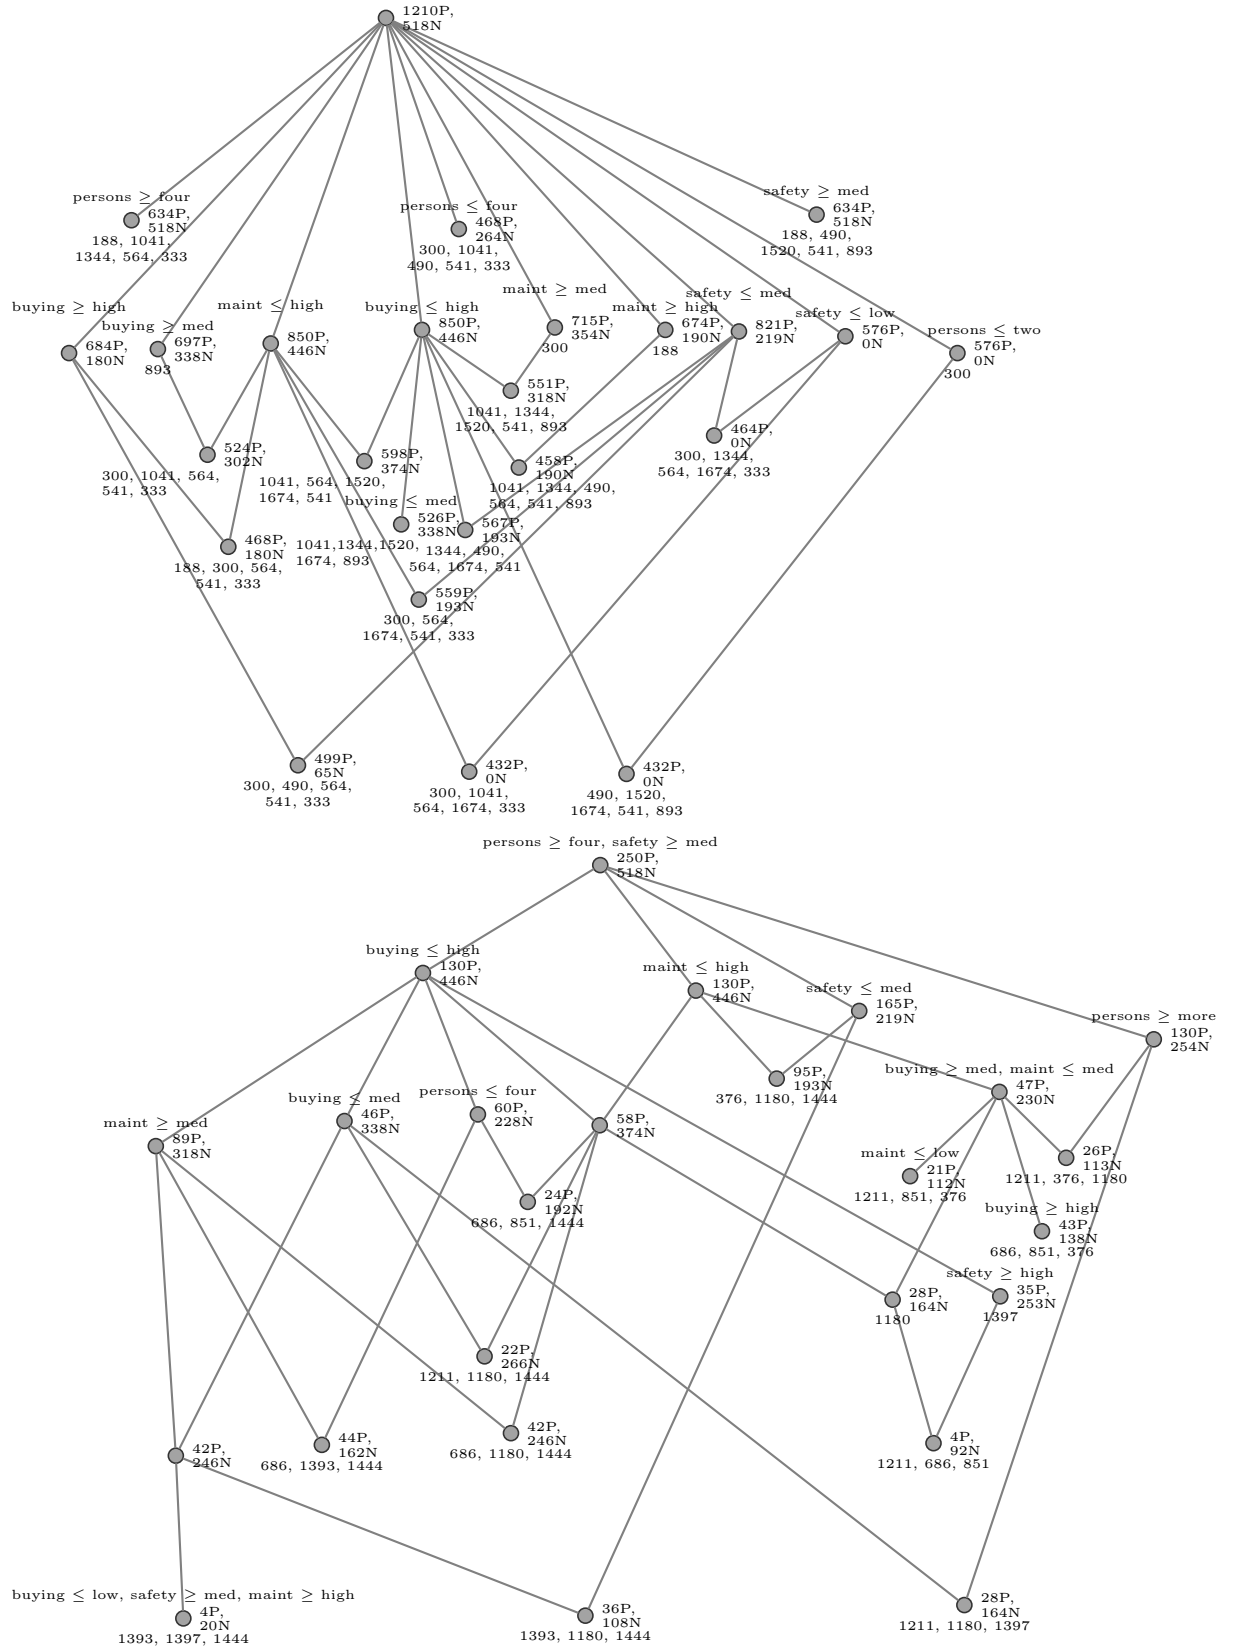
1210P, 518N

persons $\geq$ four
634P, 518N
188, 1041, 1344, 564, 333

persons $\leq$ four
468P, 264N
300, 1041, 490, 541, 333

safety $\geq$ med
634P, 518N
188, 490, 1520, 541, 893

buying $\geq$ high
684P, 180N

buying $\geq$ med
697P, 338N
893

maint $\leq$ high
850P, 446N

buying $\leq$ high
850P, 446N

maint $\geq$ med
715P, 354N
300

maint $\geq$ high
674P, 190N
188

safety $\leq$ med
821P, 219N

safety $\leq$ low
576P, 0N

persons $\leq$ two
576P, 0N
300

551P, 318N
1041, 1344, 1520, 541, 893

524P, 302N
300, 1041, 564, 541, 333

598P, 374N
1041, 564, 1520, 1674, 541

464P, 0N
300, 1344, 564, 1674, 333

458P, 190N
1041, 1344, 490, 564, 541, 893

buying $\leq$ med
526P, 338N
1041,1344,1520, 1674, 893

567P, 193N
1344, 490, 564, 1674, 541

468P, 180N
188, 300, 564, 541, 333

559P, 193N
300, 564, 1674, 541, 333

499P, 65N
300, 490, 564, 541, 333

432P, 0N
300, 1041, 564, 1674, 333

432P, 0N
490, 1520, 1674, 541, 893

persons $\geq$ four, safety $\geq$ med
250P, 518N

buying $\leq$ high
130P, 446N

maint $\leq$ high
130P, 446N

safety $\leq$ med
165P, 219N

persons $\geq$ more
130P, 254N

95P, 193N
376, 1180, 1444

buying $\geq$ med, maint $\leq$ med
47P, 230N

maint $\geq$ med
89P, 318N

buying $\leq$ med
46P, 338N

persons $\leq$ four
60P, 228N

58P, 374N

26P, 113N
1211, 376, 1180

maint $\leq$ low
21P, 112N
1211, 851, 376

24P, 192N
686, 851, 1444

buying $\geq$ high
43P, 138N
686, 851, 376

safety $\geq$ high
35P, 253N
1397

28P, 164N
1180

22P, 266N
1211, 1180, 1444

42P, 246N
686, 1180, 1444

4P, 92N
1211, 686, 851

42P, 246N

44P, 162N
686, 1393, 1444

buying $\leq$ low, safety $\geq$ med, maint $\geq$ high
4P, 20N
1393, 1397, 1444

36P, 108N
1393, 1180, 1444

28P, 164N
1211, 1180, 1397